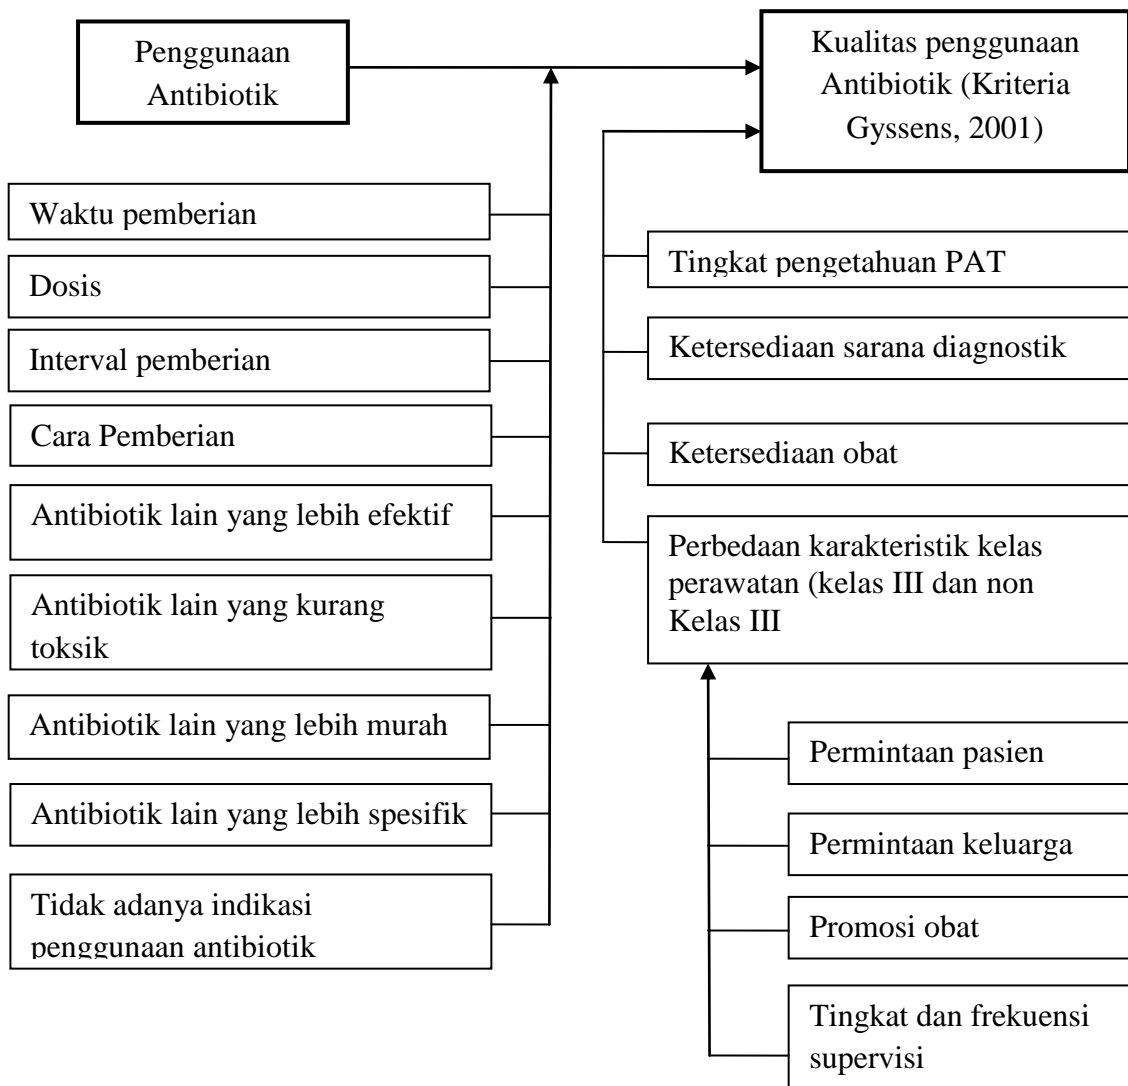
Penggunaan Antibiotik

Kualitas penggunaan Antibiotik (Kriteria Gyssens, 2001)

Waktu pemberian

Dosis

Interval pemberian

Cara Pemberian

Antibiotik lain yang lebih efektif

Antibiotik lain yang kurang toksik

Antibiotik lain yang lebih murah

Antibiotik lain yang lebih spesifik

Tidak adanya indikasi penggunaan antibiotik

Tingkat pengetahuan PAT

Ketersediaan sarana diagnostik

Ketersediaan obat

Perbedaan karakteristik kelas perawatan (kelas III dan non Kelas III

Permintaan pasien

Permintaan keluarga

Promosi obat

Tingkat dan frekuensi supervisi